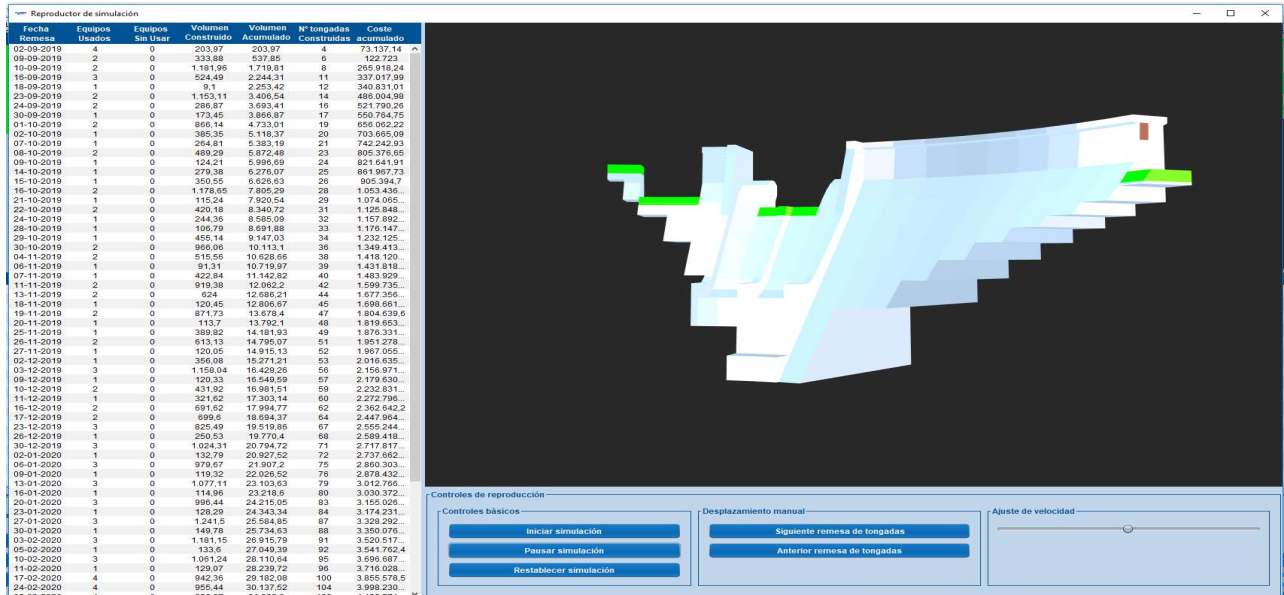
Reproductor de simulación

| Fecha Remesa | Equipos Usados | Equipos Sin Usar | Volumen Construido | Volumen Acumulado | Nº tongadas Construidas | Coste acumulado |
|---|---|---|---|---|---|---|
| 02-09-2019 | 4 | 0 | 203,97 | 203,97 | 4 | 73.137,14 |
| 09-09-2019 | 2 | 0 | 333,88 | 537,85 | 6 | 122.723 |
| 10-09-2019 | 2 | 0 | 1.181,96 | 1.719,81 | 8 | 265.918,24 |
| 16-09-2019 | 3 | 0 | 524,49 | 2.244,31 | 11 | 337.017,99 |
| 18-09-2019 | 1 | 0 | 9,1 | 2.253,42 | 12 | 340.831,01 |
| 23-09-2019 | 2 | 0 | 1.153,11 | 3.406,54 | 14 | 486.004,98 |
| 24-09-2019 | 2 | 0 | 286,87 | 3.693,41 | 16 | 521.790,26 |
| 30-09-2019 | 1 | 0 | 173,45 | 3.866,87 | 17 | 550.764,75 |
| 01-10-2019 | 2 | 0 | 866,14 | 4.733,01 | 19 | 656.062,22 |
| 02-10-2019 | 1 | 0 | 385,35 | 5.118,37 | 20 | 703.665,09 |
| 07-10-2019 | 1 | 0 | 264,81 | 5.383,19 | 21 | 742.242,93 |
| 08-10-2019 | 2 | 0 | 489,29 | 5.872,48 | 23 | 805.376,65 |
| 09-10-2019 | 1 | 0 | 124,21 | 5.996,69 | 24 | 821.641,91 |
| 14-10-2019 | 1 | 0 | 279,38 | 6.276,07 | 25 | 861.967,73 |
| 15-10-2019 | 1 | 0 | 350,55 | 6.626,63 | 26 | 905.394,7 |
| 16-10-2019 | 2 | 0 | 1.178,65 | 7.805,29 | 28 | 1.053.436... |
| 21-10-2019 | 1 | 0 | 115,24 | 7.920,54 | 29 | 1.074.065... |
| 22-10-2019 | 2 | 0 | 420,18 | 8.340,72 | 31 | 1.125.848... |
| 24-10-2019 | 1 | 0 | 244,36 | 8.585,09 | 32 | 1.157.892... |
| 28-10-2019 | 1 | 0 | 106,79 | 8.691,88 | 33 | 1.176.147... |
| 29-10-2019 | 1 | 0 | 455,14 | 9.147,03 | 34 | 1.232.125... |
| 30-10-2019 | 2 | 0 | 966,06 | 10.113,1 | 36 | 1.349.413... |
| 04-11-2019 | 2 | 0 | 515,56 | 10.628,66 | 38 | 1.418.120... |
| 06-11-2019 | 1 | 0 | 91,31 | 10.719,97 | 39 | 1.431.818... |
| 07-11-2019 | 1 | 0 | 422,84 | 11.142,82 | 40 | 1.483.929... |
| 11-11-2019 | 2 | 0 | 919,38 | 12.062,2 | 42 | 1.599.735... |
| 13-11-2019 | 2 | 0 | 624 | 12.686,21 | 44 | 1.677.356... |
| 18-11-2019 | 1 | 0 | 120,45 | 12.806,67 | 45 | 1.698.661... |
| 19-11-2019 | 2 | 0 | 871,73 | 13.678,4 | 47 | 1.804.639,6 |
| 20-11-2019 | 1 | 0 | 113,7 | 13.792,1 | 48 | 1.819.653... |
| 25-11-2019 | 1 | 0 | 389,82 | 14.181,93 | 49 | 1.876.331... |
| 26-11-2019 | 2 | 0 | 613,13 | 14.795,07 | 51 | 1.951.278... |
| 27-11-2019 | 1 | 0 | 120,05 | 14.915,13 | 52 | 1.967.055... |
| 02-12-2019 | 1 | 0 | 356,08 | 15.271,21 | 53 | 2.016.635... |
| 03-12-2019 | 3 | 0 | 1.158,04 | 16.429,26 | 56 | 2.156.971... |
| 09-12-2019 | 1 | 0 | 120,33 | 16.549,59 | 57 | 2.179.630... |
| 10-12-2019 | 2 | 0 | 431,92 | 16.981,51 | 59 | 2.232.831... |
| 11-12-2019 | 1 | 0 | 321,62 | 17.303,14 | 60 | 2.272.796... |
| 16-12-2019 | 2 | 0 | 691,62 | 17.994,77 | 62 | 2.362.642,2 |
| 17-12-2019 | 2 | 0 | 699,6 | 18.694,37 | 64 | 2.447.964... |
| 23-12-2019 | 3 | 0 | 825,49 | 19.519,86 | 67 | 2.555.244... |
| 26-12-2019 | 1 | 0 | 250,53 | 19.770,4 | 68 | 2.589.418... |
| 30-12-2019 | 3 | 0 | 1.024,31 | 20.794,72 | 71 | 2.717.817... |
| 02-01-2020 | 1 | 0 | 132,79 | 20.927,52 | 72 | 2.737.662... |
| 06-01-2020 | 3 | 0 | 979,67 | 21.907,2 | 75 | 2.860.303... |
| 09-01-2020 | 1 | 0 | 119,32 | 22.026,52 | 76 | 2.878.432... |
| 13-01-2020 | 3 | 0 | 1.077,11 | 23.103,63 | 79 | 3.012.766... |
| 16-01-2020 | 1 | 0 | 114,96 | 23.218,6 | 80 | 3.030.372... |
| 20-01-2020 | 3 | 0 | 996,44 | 24.215,05 | 83 | 3.155.026... |
| 23-01-2020 | 1 | 0 | 128,29 | 24.343,34 | 84 | 3.174.231... |
| 27-01-2020 | 3 | 0 | 1.241,5 | 25.584,85 | 87 | 3.328.292... |
| 30-01-2020 | 1 | 0 | 149,78 | 25.734,63 | 88 | 3.350.076... |
| 03-02-2020 | 3 | 0 | 1.181,15 | 26.915,79 | 91 | 3.520.517... |
| 05-02-2020 | 1 | 0 | 133,6 | 27.049,39 | 92 | 3.541.762,4 |
| 10-02-2020 | 3 | 0 | 1.061,24 | 28.110,64 | 95 | 3.696.687... |
| 11-02-2020 | 1 | 0 | 129,07 | 28.239,72 | 96 | 3.716.028... |
| 17-02-2020 | 4 | 0 | 942,36 | 29.182,08 | 100 | 3.855.578,5 |
| 24-02-2020 | 4 | 0 | 955,44 | 30.137,52 | 104 | 3.998.230... |

Controles de reproducción
Controles básicos
Iniciar simulación
Pausar simulación
Restablecer simulación
Desplazamiento manual
Siguiente remesa de tongadas
Anterior remesa de tongadas
Ajuste de velocidad